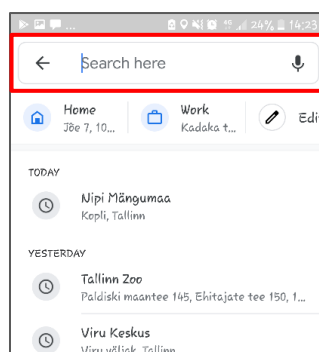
24% 14:23

Search here

Home
Jõe 7, 10...

Work
Kadaka t...

Edi

TODAY

Nipi Mängumaa
Kopli, Tallinn

YESTERDAY

Tallinn Zoo
Paldiski maantee 145, Ehitajate tee 150, 1...

Viru Keskus
Viru väljak, Tallinn